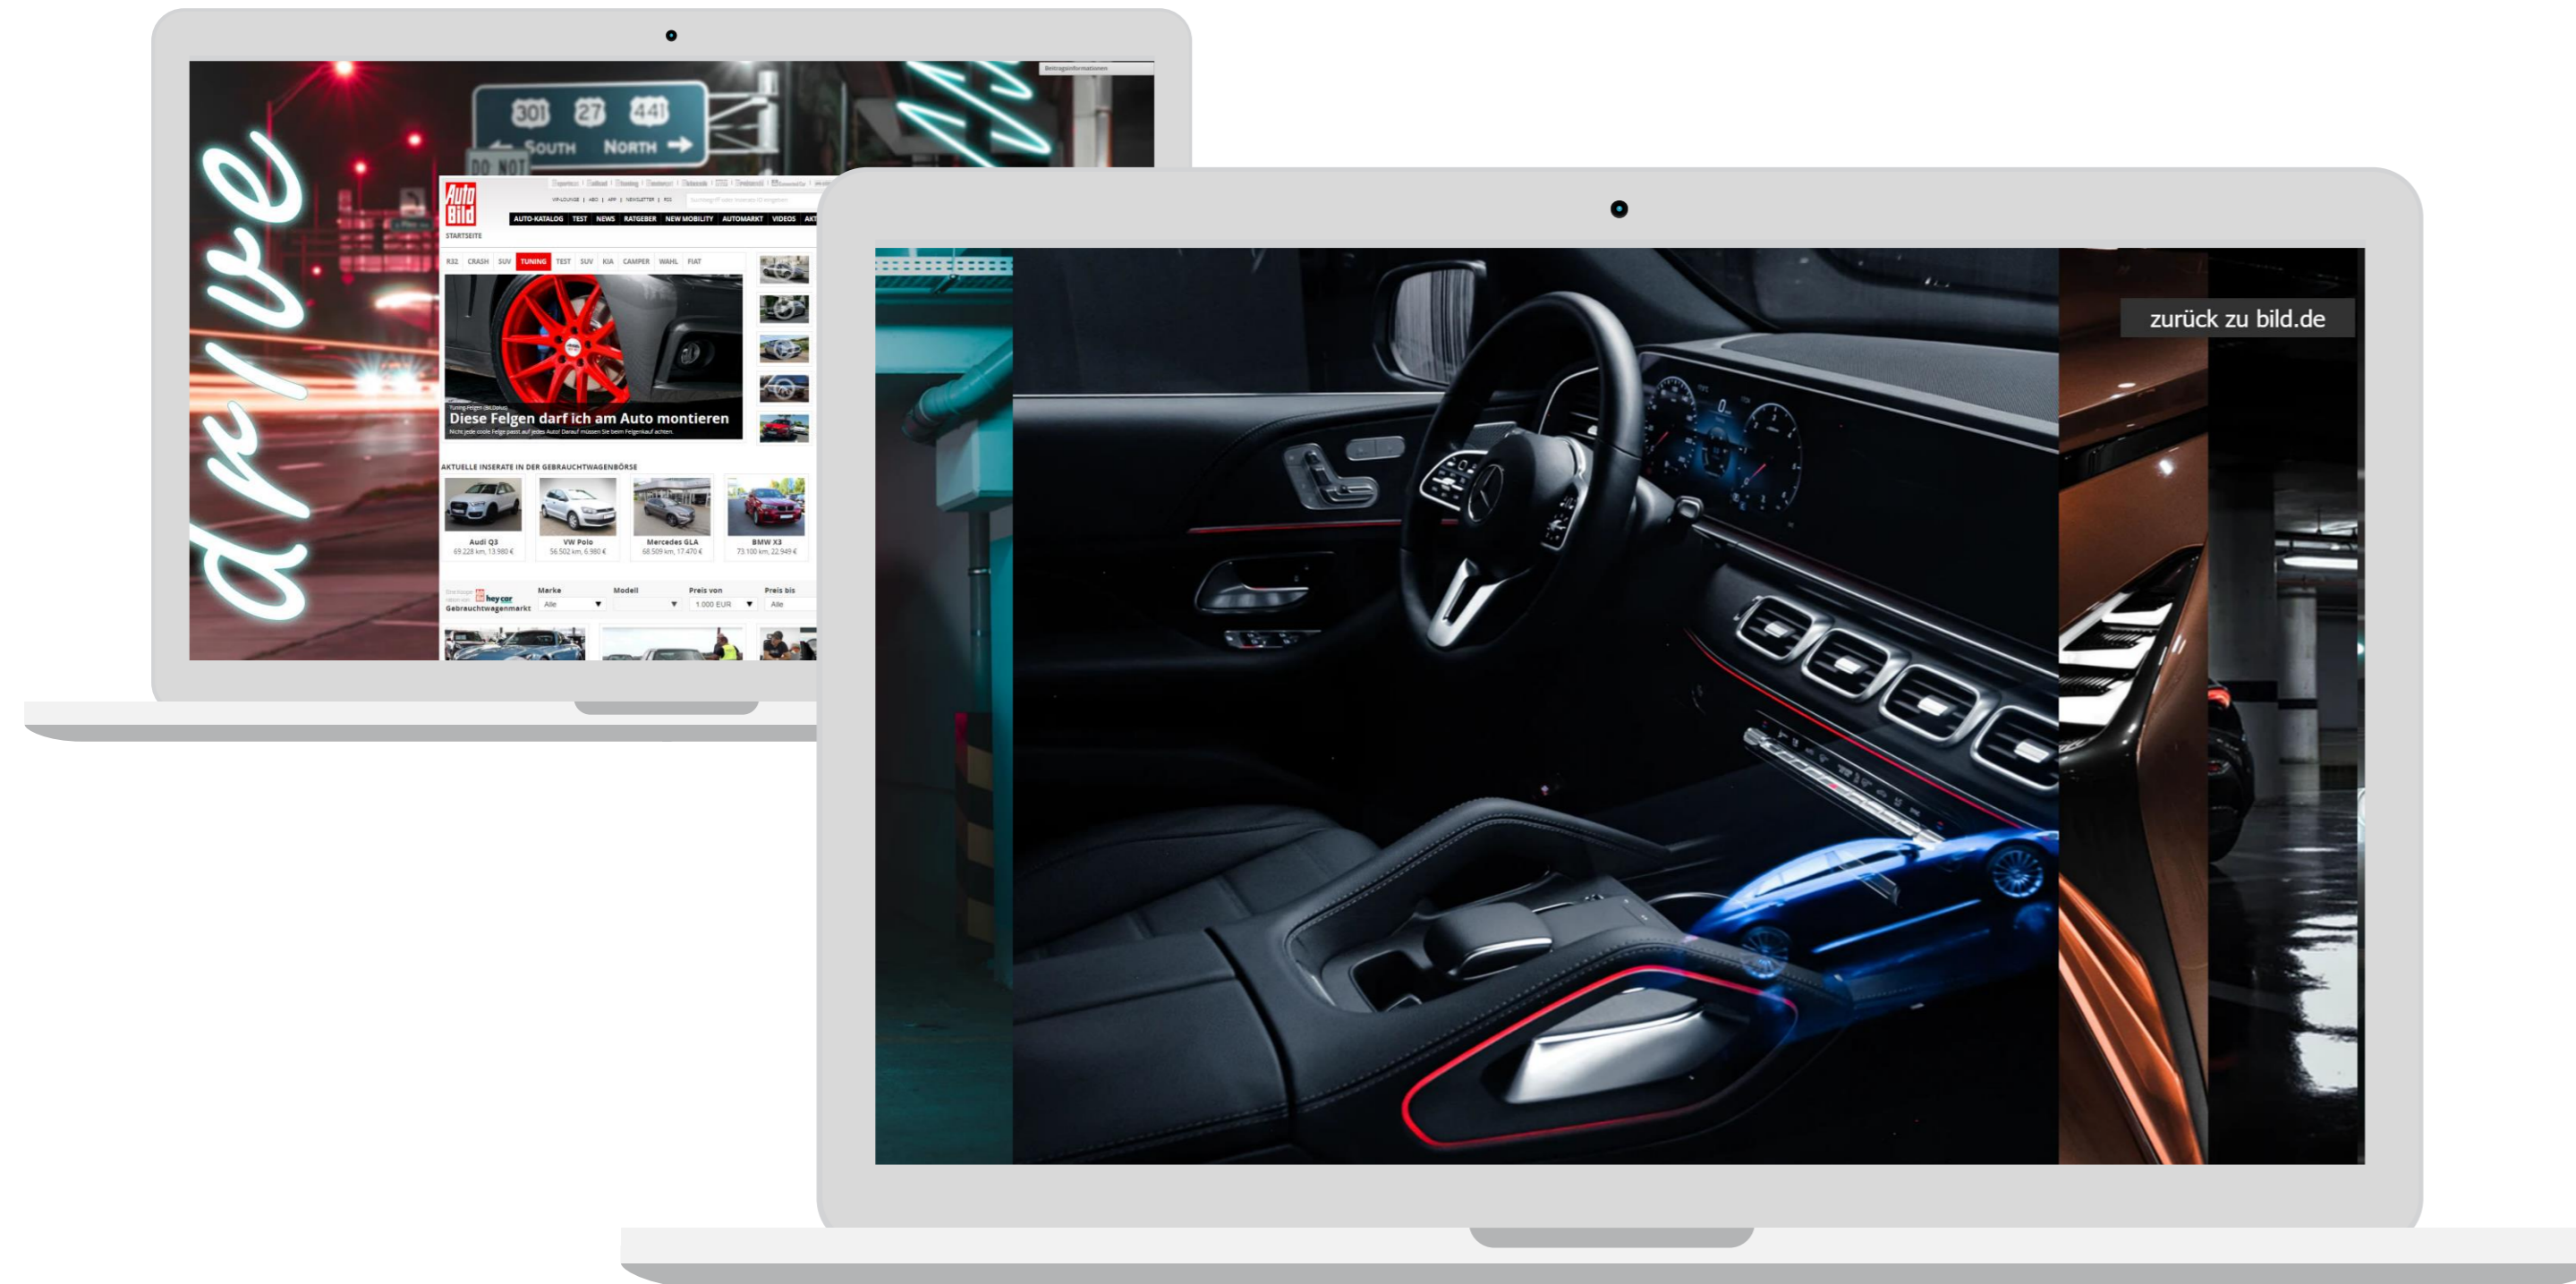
drive

301 27 441
SOUTH NORTH
DO NOT

Auto Bild
AUTO-KATALOG TEST NEWS RATGEBER NEW MOBILITY AUTOMARKT VIDEOS
STARTSEITE
R32 CRASH SUV TUNING TEST SUV KIA CAMPER WAHL FIAT

Diese Felgen darf ich am Auto montieren

AKTUELLE INSERATE IN DER GEBRAUCHTWAGENBÖRSE
Audi Q3
69.228 km, 13.980 €
VW Polo
56.502 km, 6.980 €
Mercedes GLA
68.509 km, 17.470 €
BMW X3
73.100 km, 22.949 €

hey car
Gebrauchtwagenmarkt
Marke
Alle
Modell
Preis von
1.000 EUR
Preis bis
Alle

zurück zu bild.de